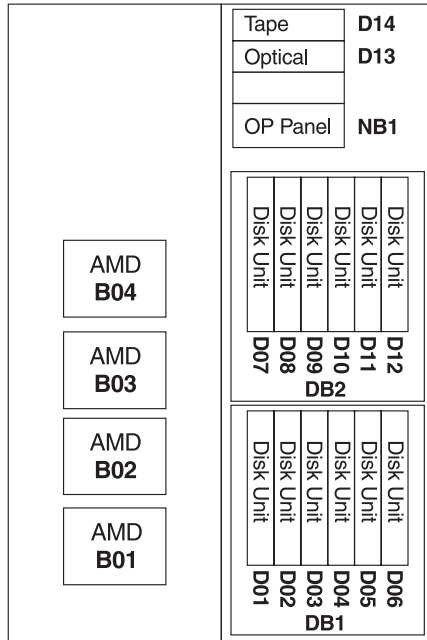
Tape D14
Optical D13
OP Panel NB1

Disk Unit
Disk Unit
Disk Unit
Disk Unit
Disk Unit
Disk Unit
D07
D08
D09
D10
D11
D12
DB2

AMD
B04

AMD
B03

AMD
B02

AMD
B01

Disk Unit
Disk Unit
Disk Unit
Disk Unit
Disk Unit
Disk Unit
D01
D02
D03
D04
D05
D06
DB1